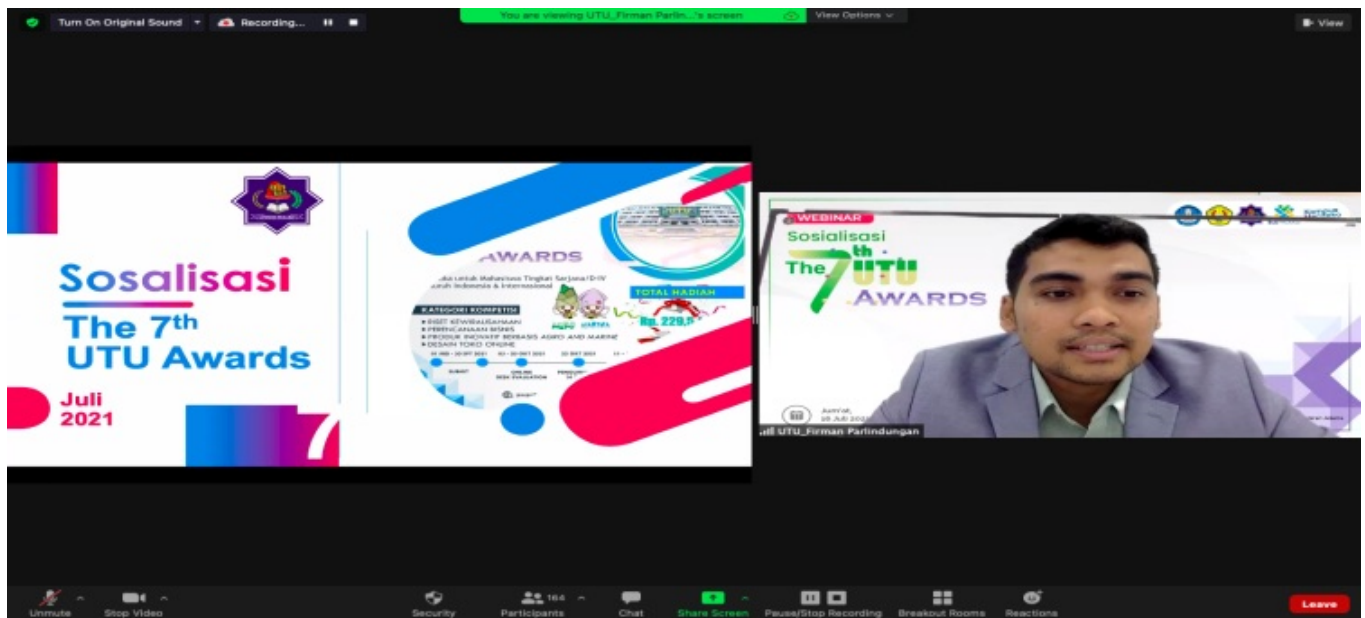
Turn On Original Sound
Recording...
You are viewing UTU_Firman Parlin...'s screen
View Options
View

Sosalisasi
The 7th
UTU Awards
Juli
2021

AWARDS
...untuk Mahasiswa Tingkat Sarjana/D-IV
...uruh Indonesia & Internasional
KATEGORI KOMPETISI
RISET KEWIRAUSAHAAN
PERENCANAAN BISNIS
PRODUK INOVATIF BERBASIS AGRO AND MARINE
DESAIN TOKO ONLINE
TOTAL HADIAH
Rp. 229,5
SUBMIT
ONLINE DESK EVALUATION
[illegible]

WEBINAR
Sosialisasi
The 7th UTU
AWARDS
Jum'at,
09 Juli 2021
UTU_Firman Parlindungan

Unmute
Stop Video
Security
Participants 164
Chat
Share Screen
Pause/Stop Recording
Breakout Rooms
Reactions
Leave